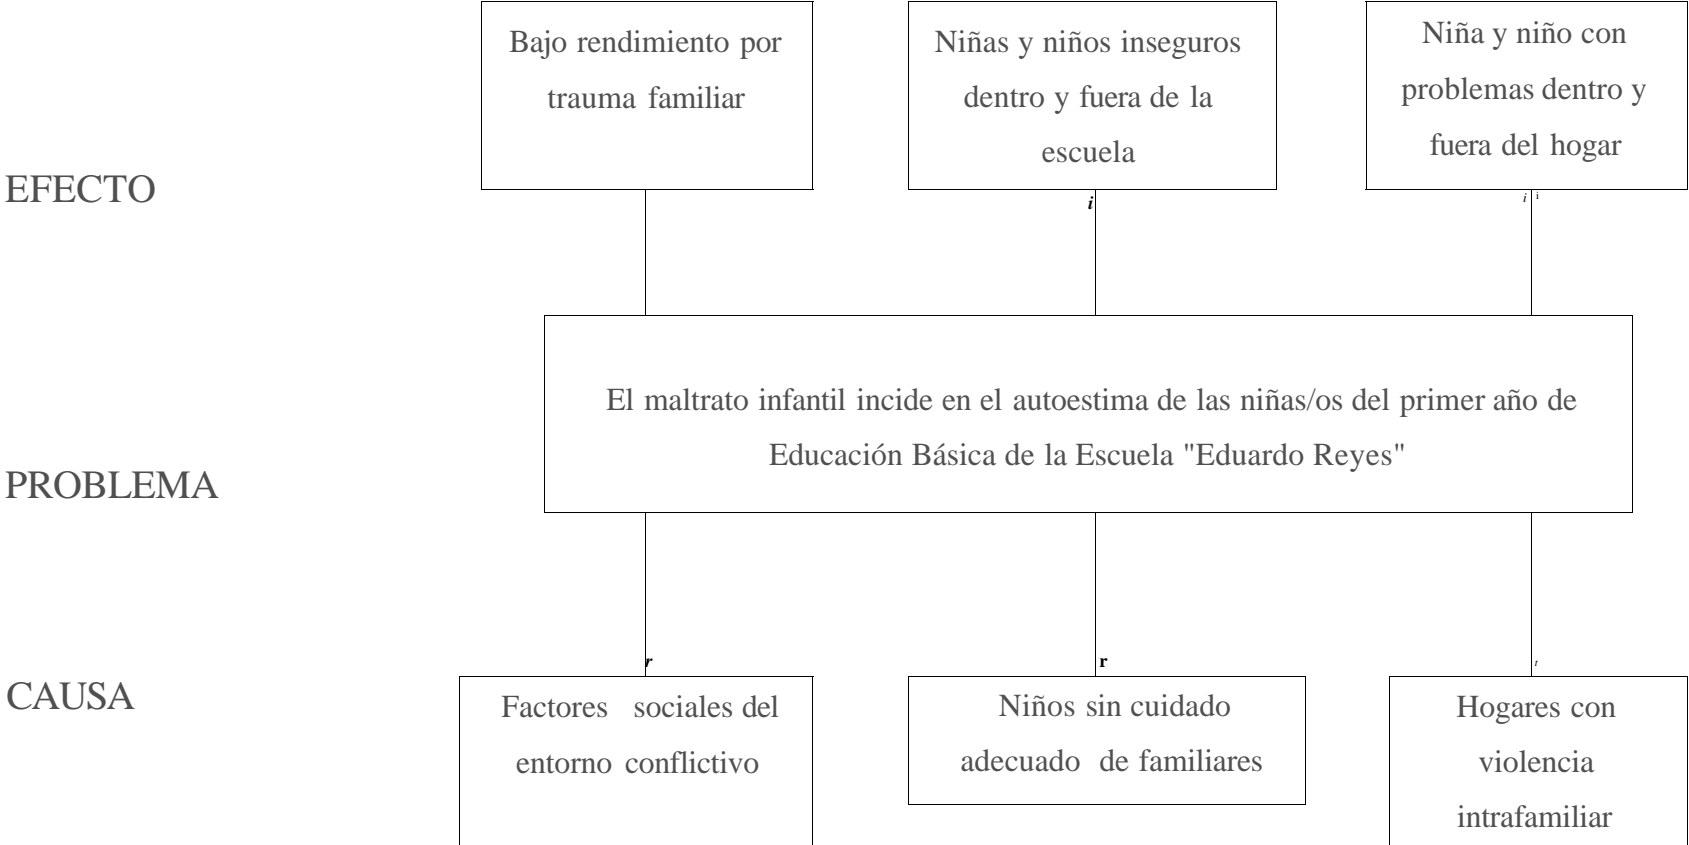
EFECTO

Bajo rendimiento por trauma familiar

Niñas y niños inseguros dentro y fuera de la escuela

Niña y niño con problemas dentro y fuera del hogar

PROBLEMA

El maltrato infantil incide en el autoestima de las niñas/os del primer año de Educación Básica de la Escuela "Eduardo Reyes"

CAUSA

Factores sociales del entorno conflictivo

Niños sin cuidado adecuado de familiares

Hogares con violencia intrafamiliar